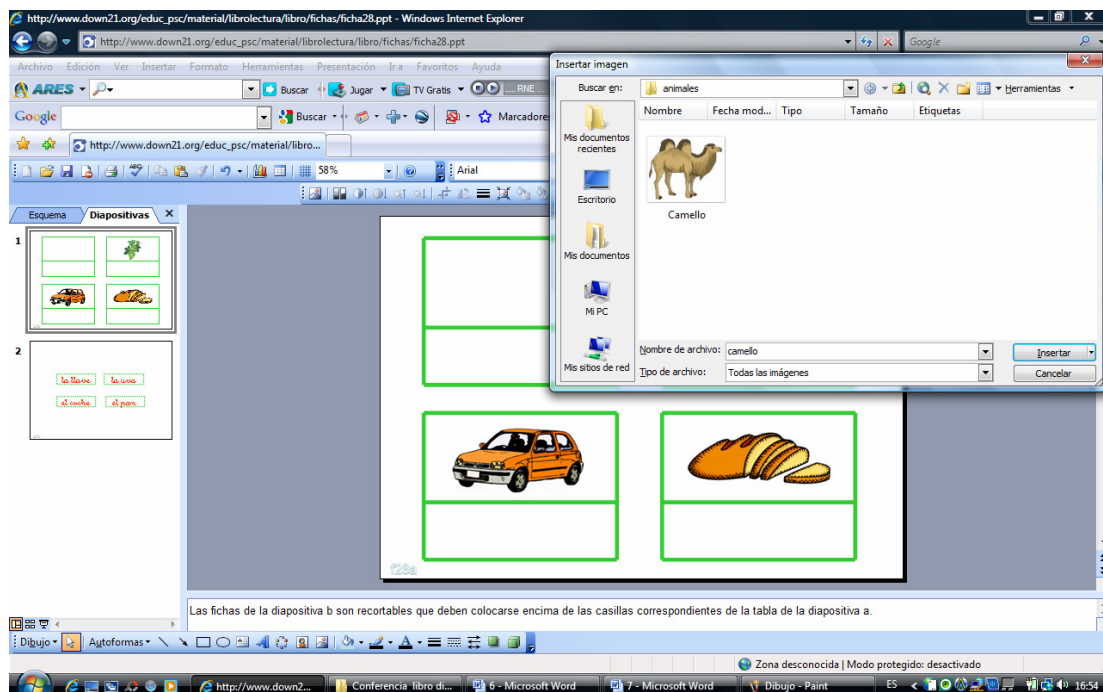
http://www.down21.org/educ_psc/material/librolectura/libro/fichas/ficha28.ppt - Windows Internet Explorer

http://www.down21.org/educ_psc/material/librolectura/libro/fichas/ficha28.ppt

Google

Archivo Edición Ver Insertar Formato Herramientas Presentación Ir a Favoritos Ayuda

ARES

Buscar Jugar TV Gratis RNE

Google Buscar Marcadores

http://www.down21.org/educ_psc/material/libro...

58%

Arial

Esquema Diapositivas

1

2

la llave la uva

el coche el pan

Insertar imagen

Buscar en: animales

Herramientas

Nombre Fecha mod... Tipo Tamaño Etiquetas

Mis documentos recientes

Escritorio

Mis documentos

Mi PC

Mis sitios de red

Camello

Nombre de archivo: camello

Tipo de archivo: Todas las imágenes

Insertar

Cancelar

f28a

Las fichas de la diapositiva b son recortables que deben colocarse encima de las casillas correspondientes de la tabla de la diapositiva a.

Dibujo Autoformas

Zona desconocida | Modo protegido: desactivado

http://www.down2... Conferencia libro di... 6 - Microsoft Word 7 - Microsoft Word Dibujo - Paint ES 16:54